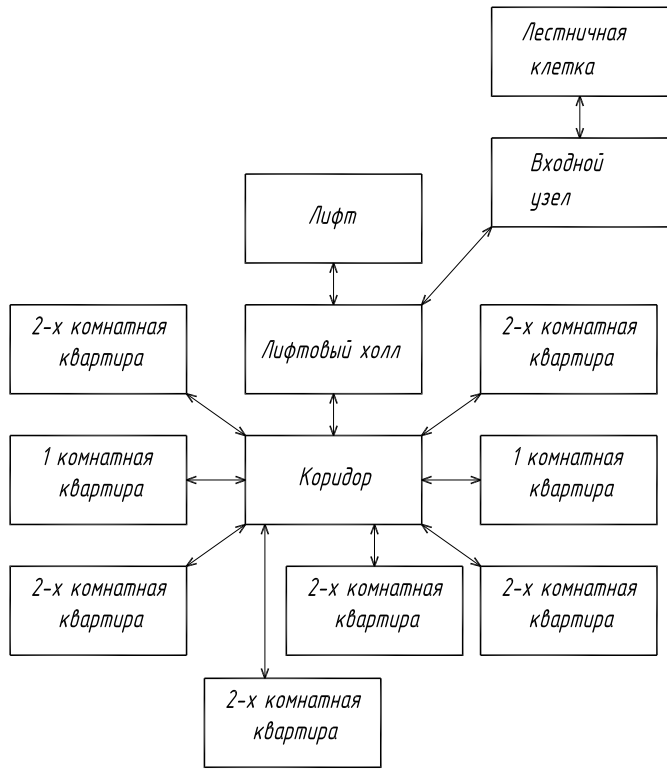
Лестничная клетка

Входной узел

Лифт

2-х комнатная квартира

Лифтовый холл

2-х комнатная квартира

1 комнатная квартира

Коридор

1 комнатная квартира

2-х комнатная квартира

2-х комнатная квартира

2-х комнатная квартира

2-х комнатная квартира